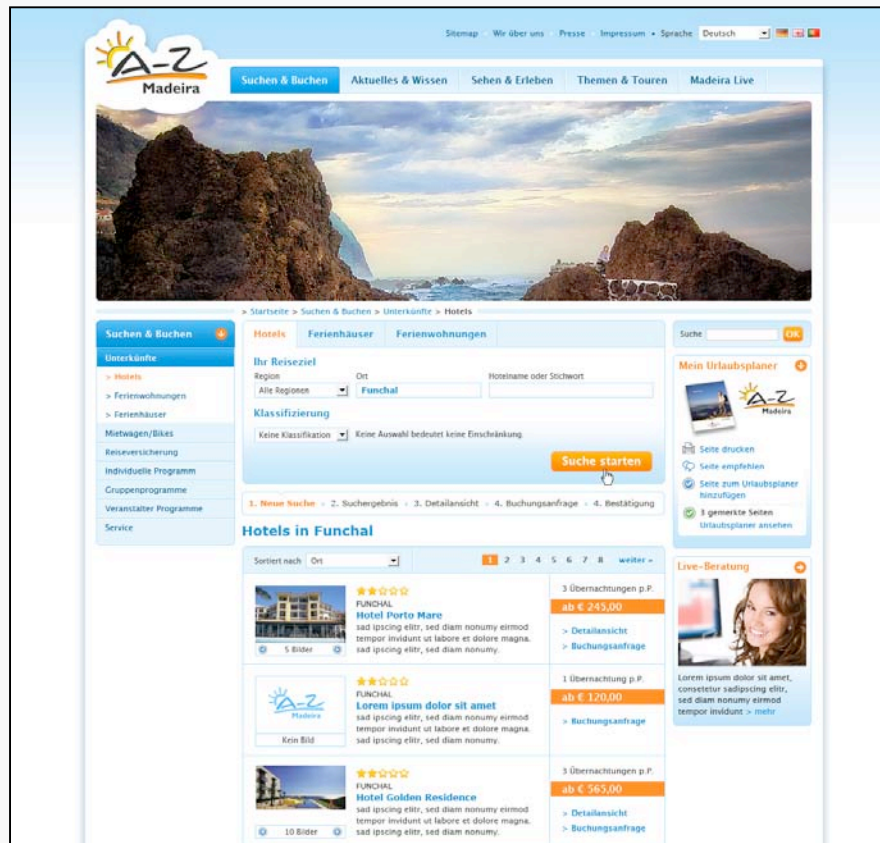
Sitemap • Wir über uns • Presse • Impressum • Sprache Deutsch

A-Z Madeira

Suchen & Buchen | Aktuelles & Wissen | Sehen & Erleben | Themen & Touren | Madeira Live

> Startseite > Suchen & Buchen > Unterkünfte > Hotels

Suchen & Buchen
Unterkünfte
> Hotels
> Ferienwohnungen
> Ferienhäuser
Mietwagen/Bikes
Reiseversicherung
Individuelle Programm
Gruppenprogramme
Veranstalter Programme
Service

Hotels | Ferienhäuser | Ferienwohnungen

Ihr Reiseziel
Region
Alle Regionen
Ort
Funchal
Hotelname oder Stichwort

Klassifizierung
Keine Klassifikation
Keine Auswahl bedeutet keine Einschränkung.

Suche starten

1. Neue Suche > 2. Suchergebnis > 3. Detailansicht > 4. Buchungsanfrage > 4. Bestätigung

Hotels in Funchal

Sortiert nach Ort
1 2 3 4 5 6 7 8 weiter »

5 Bilder
FUNCHAL
Hotel Porto Mare
sad ipscing elitr, sed diam nonumy eirmod tempor invidunt ut labore et dolore magna. sad ipscing elitr, sed diam nonumy.
3 Übernachtungen p.P.
ab € 245,00
> Detailansicht
> Buchungsanfrage

A-Z Madeira
Kein Bild
FUNCHAL
Lorem ipsum dolor sit amet
sad ipscing elitr, sed diam nonumy eirmod tempor invidunt ut labore et dolore magna. sad ipscing elitr, sed diam nonumy.
1 Übernachtungen p.P.
ab € 120,00
> Buchungsanfrage

10 Bilder
FUNCHAL
Hotel Golden Residence
sad ipscing elitr, sed diam nonumy eirmod tempor invidunt ut labore et dolore magna. sad ipscing elitr, sed diam nonumy.
3 Übernachtungen p.P.
ab € 565,00
> Detailansicht
> Buchungsanfrage

Suche OK

Mein Urlaubsplaner
A-Z Madeira
Seite drucken
Seite empfehlen
Seite zum Urlaubsplaner hinzufügen
3 gemerkte Seiten
Urlaubsplaner ansehen

Live-Beratung
Lorem ipsum dolor sit amet, consetetur sadipscing elitr, sed diam nonumy eirmod tempor invidunt > mehr